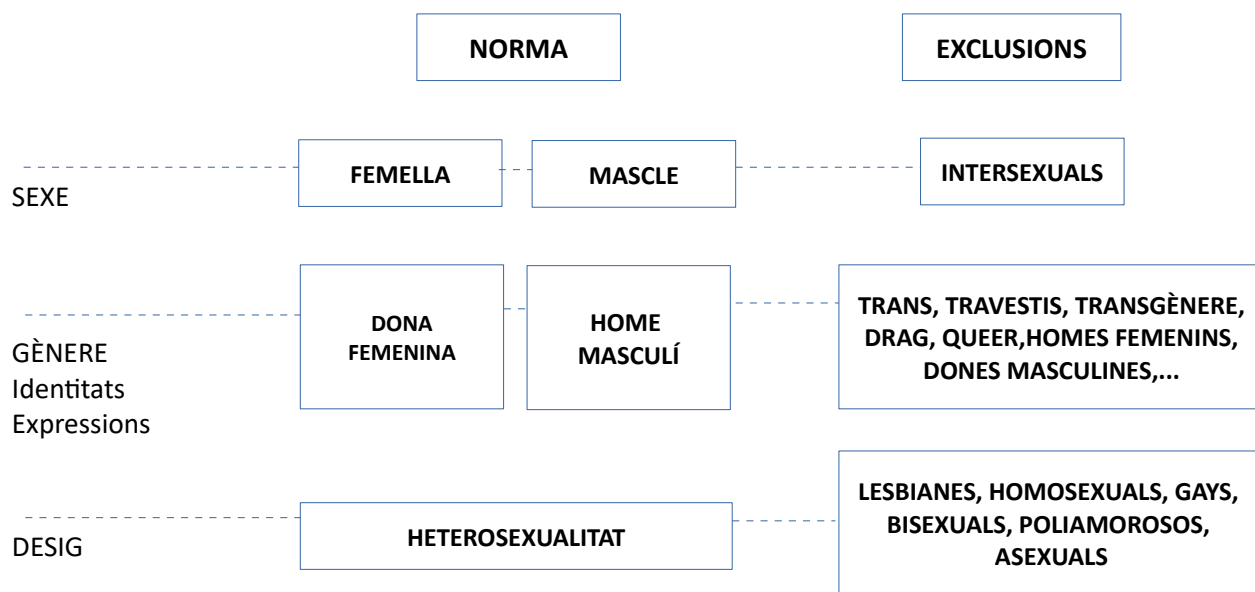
NORMA

EXCLUSIONS

SEXE

FEMELLA

MASCLE

INTERSEXUALS

GÈNERE
Identitats
Expressions

DONA
FEMENINA

HOME
MASCULÍ

TRANS, TRAVESTIS, TRANSGÈNERE, DRAG, QUEER,HOMES FEMENINS, DONES MASCULINES,...

DESIG

HETEROSEXUALITAT

LESBIANES, HOMOSEXUALS, GAYS, BISEXUALS, POLIAMOROSOS, ASEXUALS